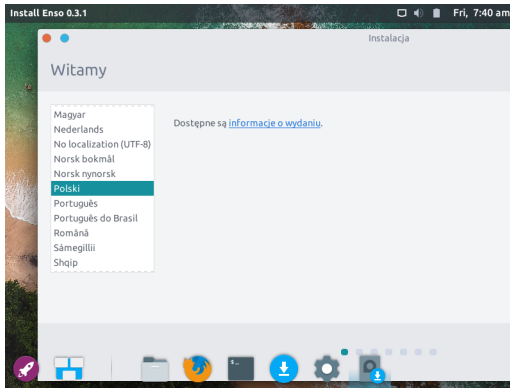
Install Enso 0.3.1

Fri, 7:40 am

Instalacja

Witamy

Magyar
Nederlands
No localization (UTF-8)
Norsk bokmål
Norsk nynorsk
Polski
Português
Português do Brasil
Română
Sámegillii
Shqip

Dostępne są informacje o wydaniu.